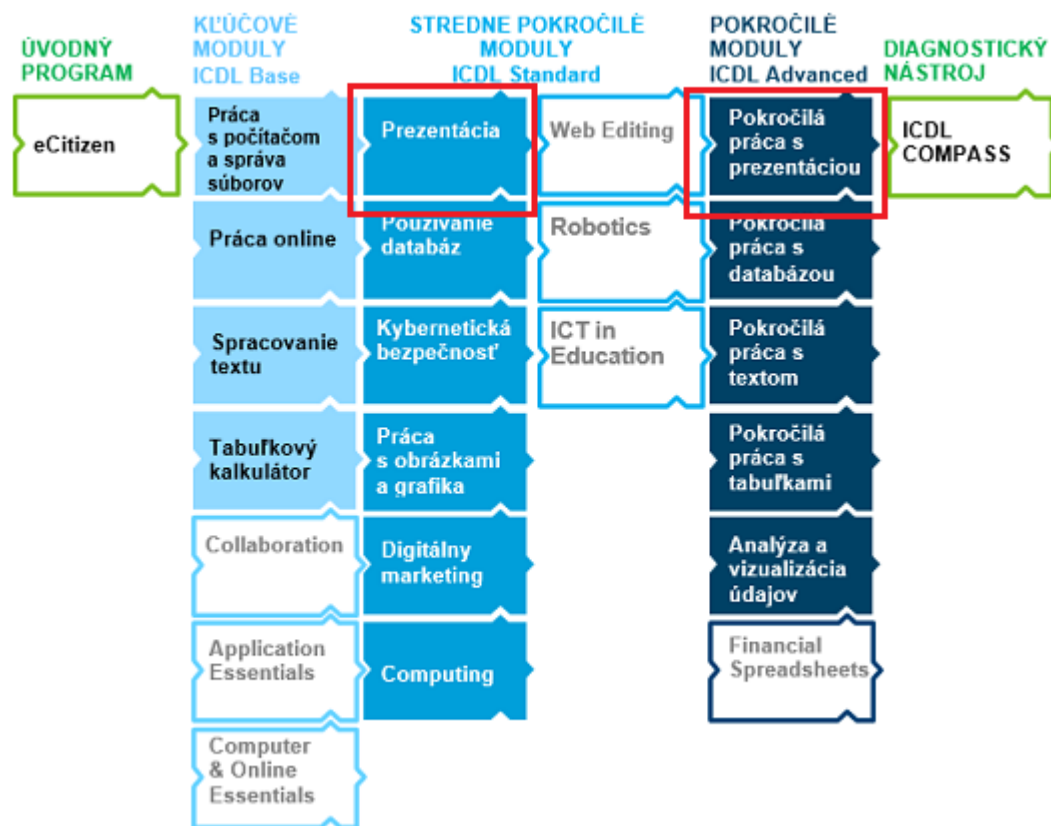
ÚVODNÝ PROGRAM

eCitizen

KĽÚČOVÉ MODULY ICDL Base

Práca s počítačom a správa súborov

Práca online

Spracovanie textu

Tabuľkový kalkulátor

Collaboration

Application Essentials

Computer & Online Essentials

STREDNE POKROČILÉ MODULY ICDL Standard

Prezentácia

Používanie databáz

Kybernetická bezpečnosť

Práca s obrázkami a grafika

Digitálny marketing

Computing

Web Editing

Robotics

ICT in Education

POKROČILÉ MODULY ICDL Advanced

Pokročilá práca s prezentáciou

Pokročilá práca s databázou

Pokročilá práca s textom

Pokročilá práca s tabuľkami

Analýza a vizualizácia údajov

Financial Spreadsheets

DIAGNOSTICKÝ NÁSTROJ

ICDL COMPASS